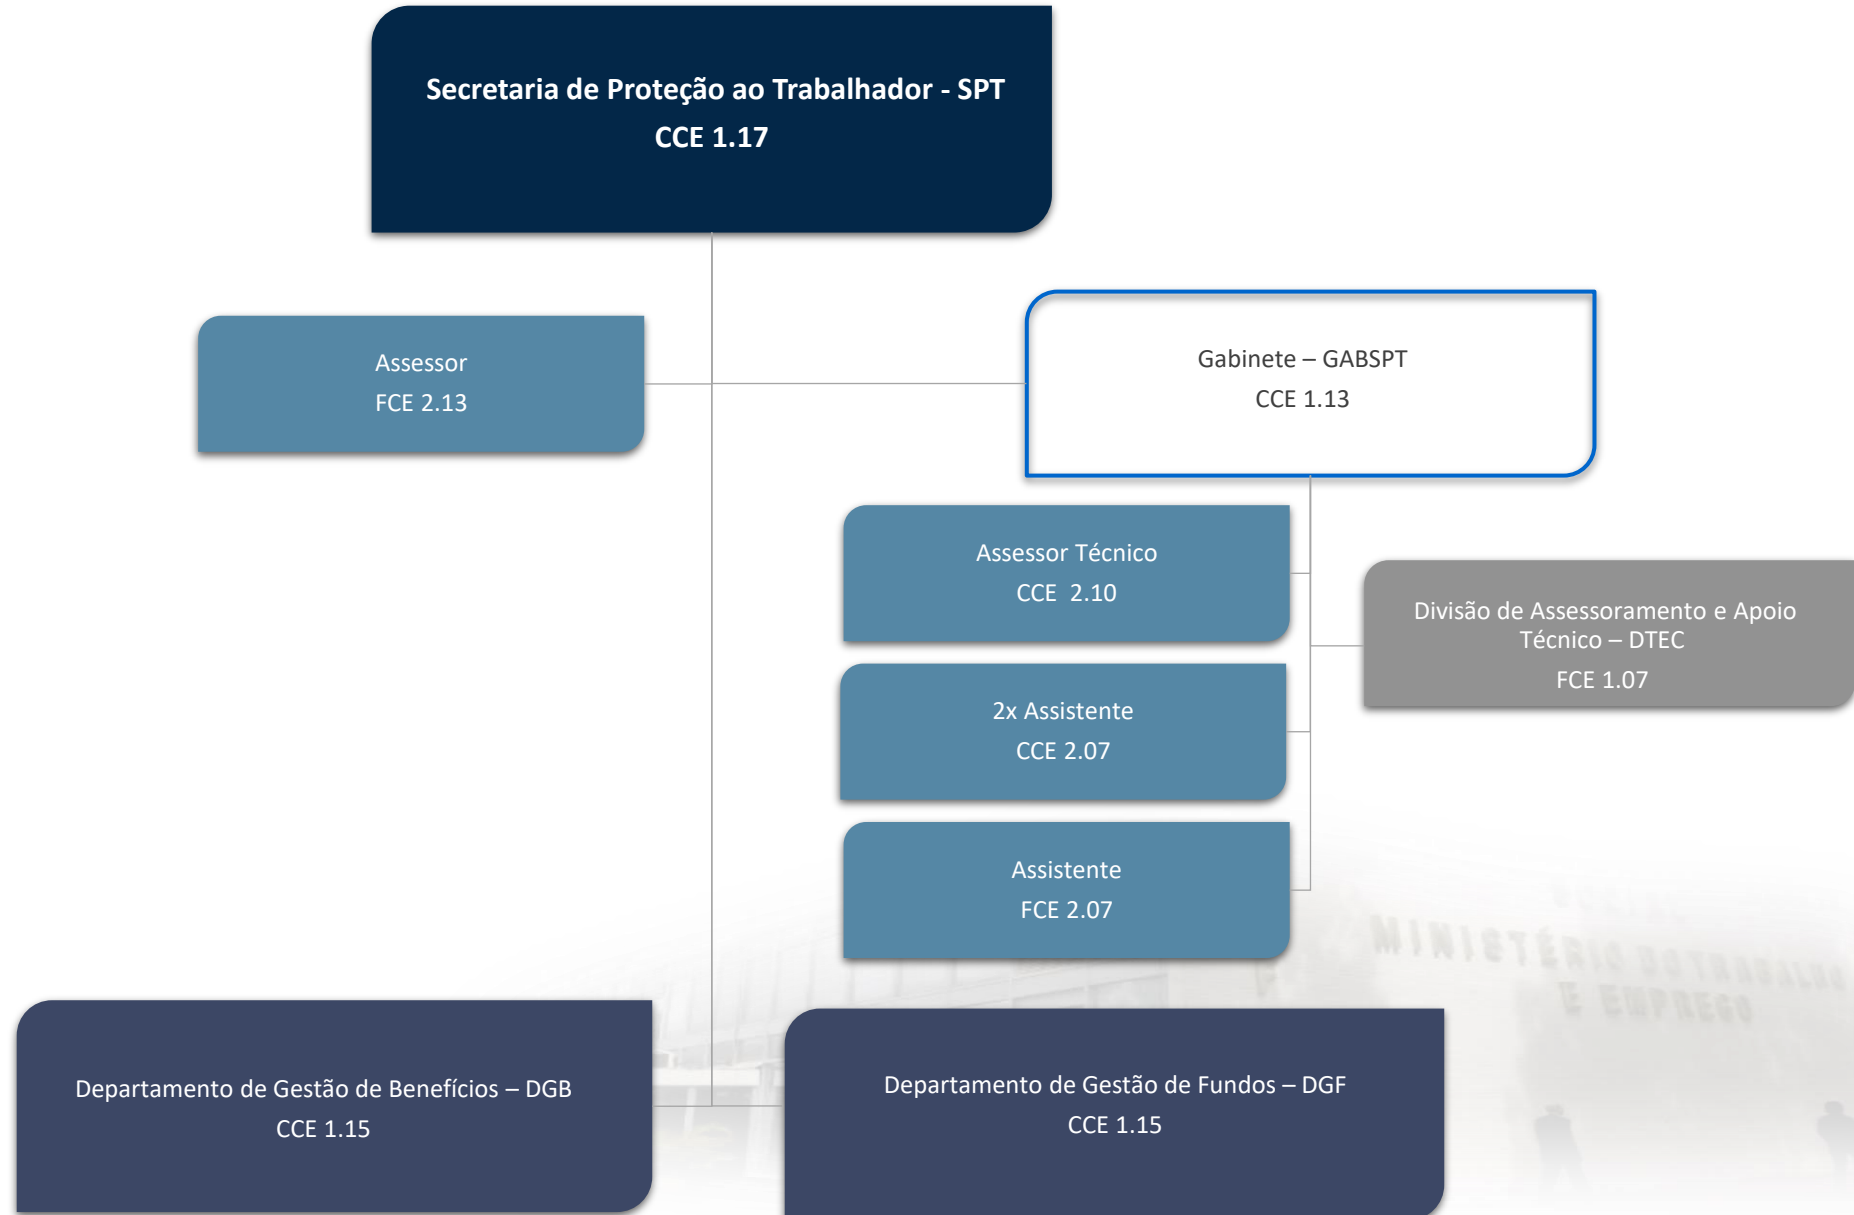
Secretaria de Proteção ao Trabalhador - SPT
CCE 1.17

Assessor
FCE 2.13

Gabinete – GABSPT
CCE 1.13

Assessor Técnico
CCE 2.10

Divisão de Assessoramento e Apoio Técnico – DTEC
FCE 1.07

2x Assistente
CCE 2.07

Assistente
FCE 2.07

MINISTÉRIO DO TRABALHO E EMPREGO

Departamento de Gestão de Benefícios – DGB
CCE 1.15

Departamento de Gestão de Fundos – DGF
CCE 1.15